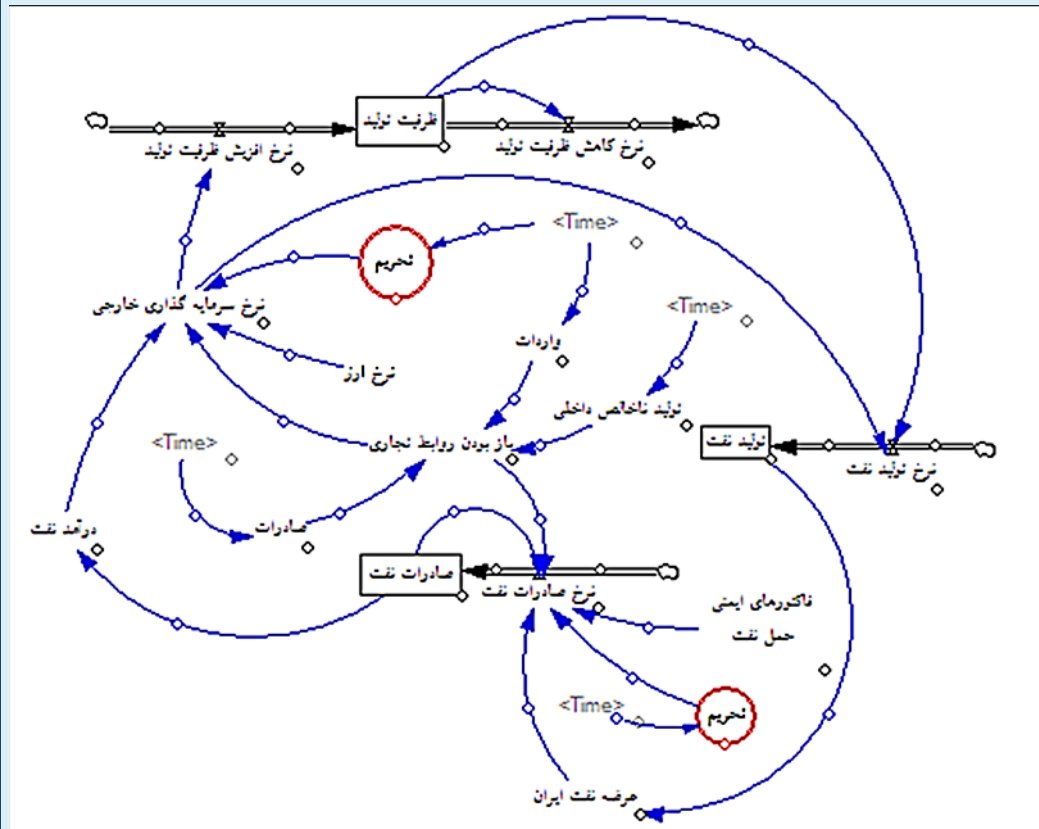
ظرفیت تولید
نرخ افزایش ظرفیت تولید
نرخ کاهش ظرفیت تولید
<Time>
تحریم
نرخ سرمایه گذاری خارجی
<Time>
واردات
نرخ ارز
تولید ناخالص داخلی
باز بودن روابط تجاری
تولید نفت
نرخ تولید نفت
<Time>
صادرات
درآمد نفت
صادرات نفت
نرخ صادرات نفت
فاکتورهای ایمنی حمل نفت
<Time>
تحریم
صرفه نفت ایران